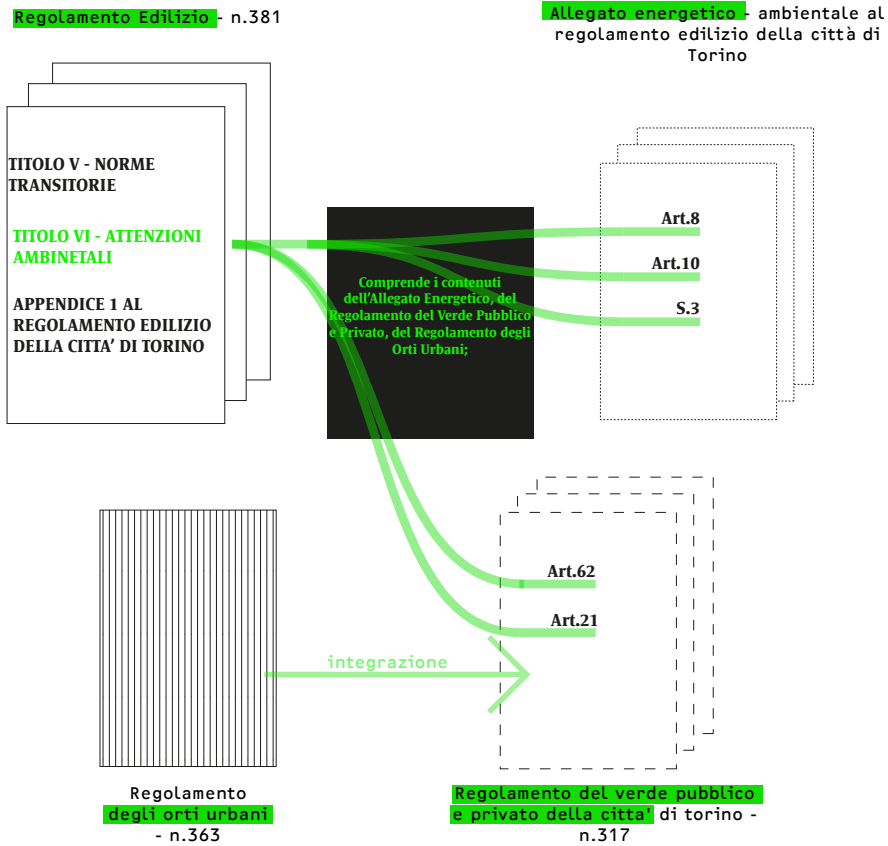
Regolamento Edilizio - n.381

Allegato energetico - ambientale al regolamento edilizio della città di Torino

TITOLO V - NORME TRANSITORIE

TITOLO VI - ATTENZIONI AMBINETALI

APPENDICE 1 AL REGOLAMENTO EDILIZIO DELLA CITTA' DI TORINO

Comprende i contenuti dell'Allegato Energetico, del Regolamento del Verde Pubblico e Privato, del Regolamento degli Orti Urbani;

Art.8

Art.10

S.3

Art.62

Art.21

integrazione

Regolamento degli orti urbani - n.363

Regolamento del verde pubblico e privato della citta' di torino - n.317